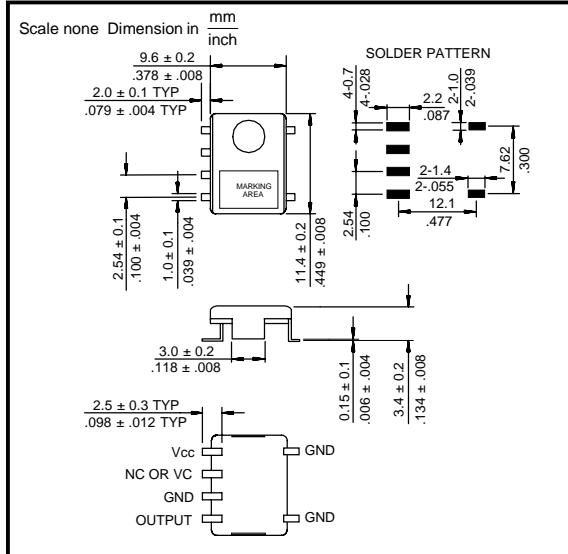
Scale none Dimension in $\frac{mm}{inch}$

9.6 ± 0.2
.378 ± .008

2.0 ± 0.1 TYP
.079 ± .004 TYP

MARKING AREA

2.54 ± 0.1
.100 ± .004

1.0 ± 0.1
.039 ± .004

11.4 ± 0.2
.449 ± .008

SOLDER PATTERN

4-0.7
4-.028

2.2
.087

2-1.0
2-.039

7.62
.300

2-1.4
2-.055

12.1
.477

2.54
.100

3.0 ± 0.2
.118 ± .008

0.15 ± 0.1
.006 ± .004

3.4 ± 0.2
.134 ± .008

2.5 ± 0.3 TYP
.098 ± .012 TYP

Vcc
NC OR VC
GND
OUTPUT
GND
GND